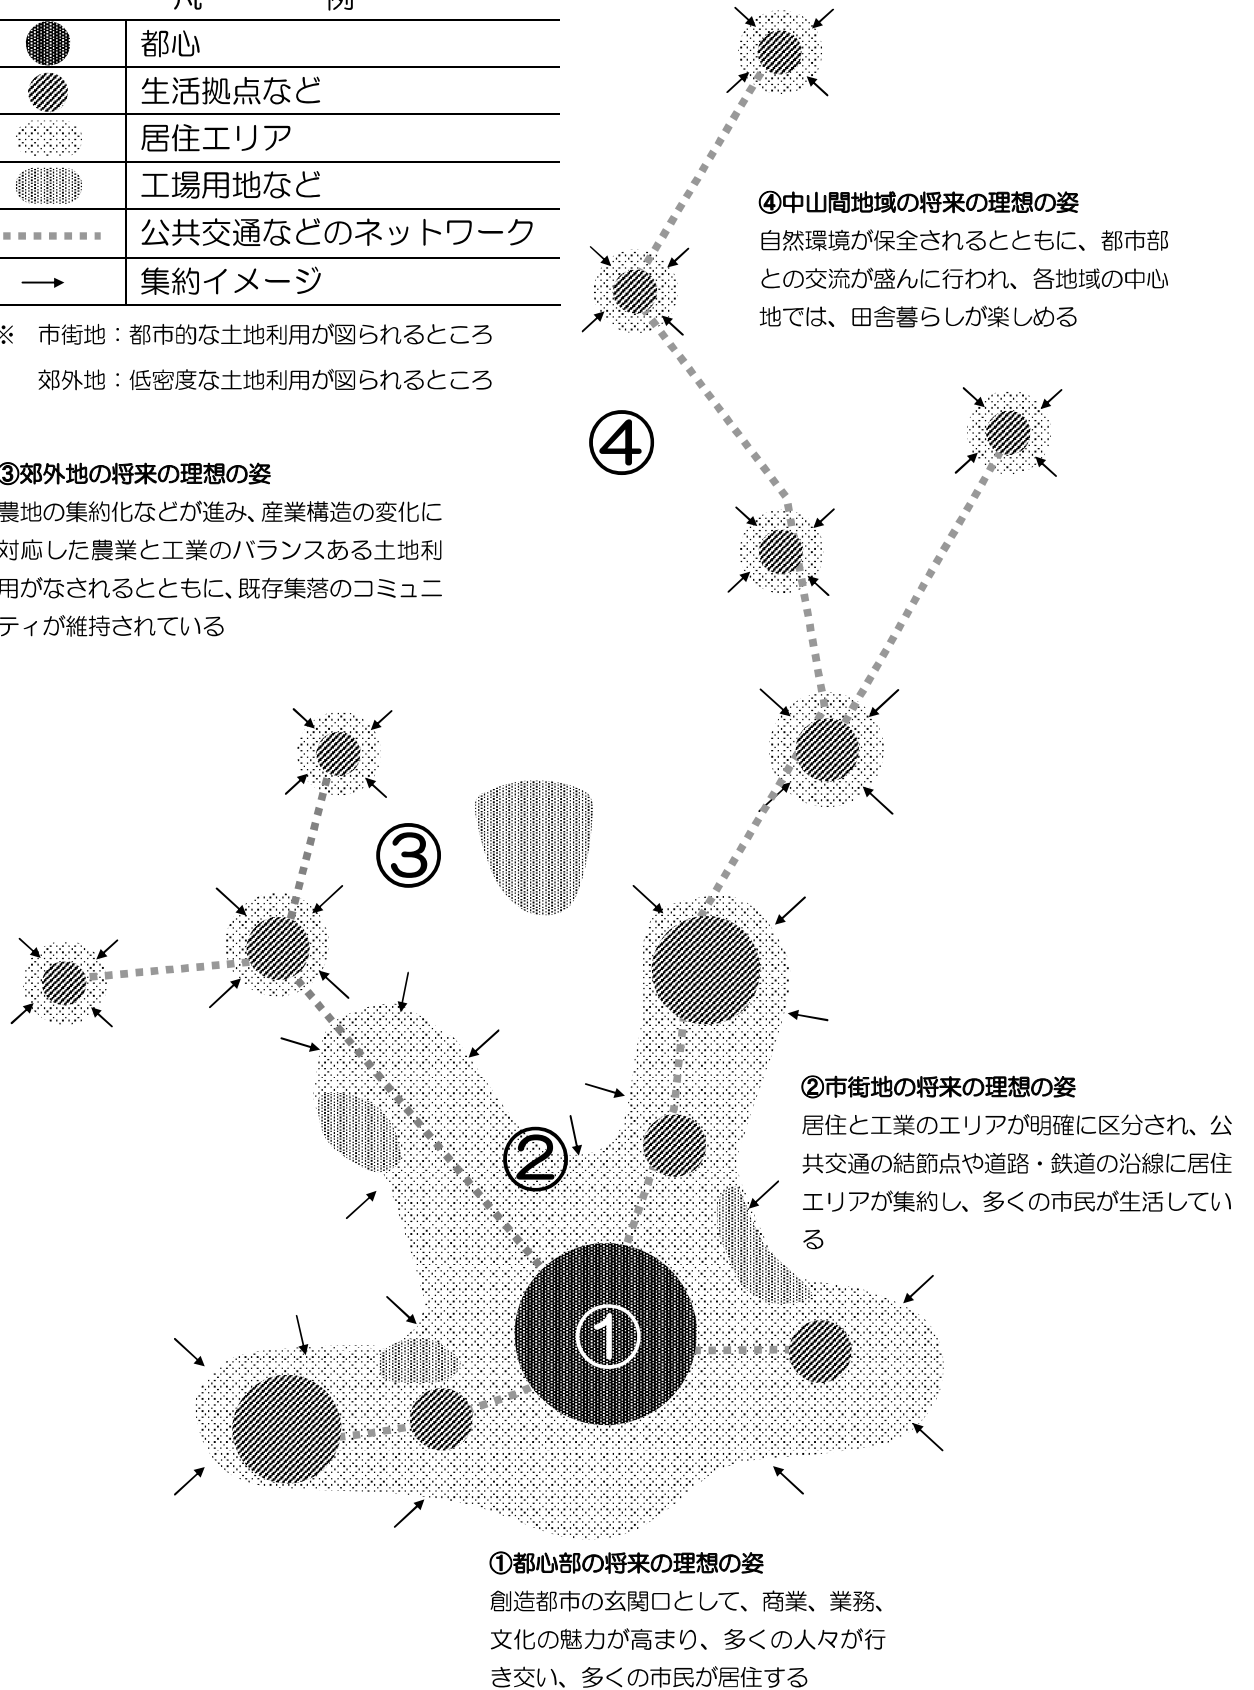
凡　　例

| | |
|---|---|
| | 都心 |
| | 生活拠点など |
| | 居住エリア |
| | 工場用地など |
| | 公共交通などのネットワーク |
| → | 集約イメージ |

※　市街地：都市的な土地利用が図られるところ
　　郊外地：低密度な土地利用が図られるところ

③郊外地の将来の理想の姿
農地の集約化などが進み、産業構造の変化に対応した農業と工業のバランスある土地利用がなされるとともに、既存集落のコミュニティが維持されている

④中山間地域の将来の理想の姿
自然環境が保全されるとともに、都市部との交流が盛んに行われ、各地域の中心地では、田舎暮らしが楽しめる

④

③

②

①

②市街地の将来の理想の姿
居住と工業のエリアが明確に区分され、公共交通の結節点や道路・鉄道の沿線に居住エリアが集約し、多くの市民が生活している

①都心部の将来の理想の姿
創造都市の玄関口として、商業、業務、文化の魅力が高まり、多くの人々が行き交い、多くの市民が居住する